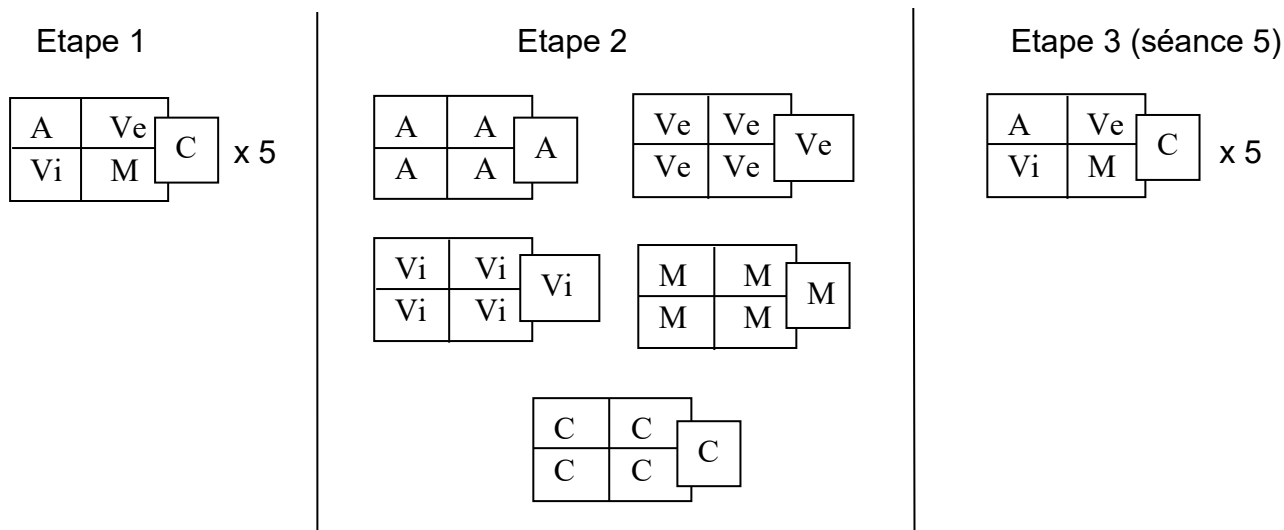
Etape 1

| A | Ve |
|---|---|
| Vi | M |

C

x 5

Etape 2

| A | A |
|---|---|
| A | A |

A

| Ve | Ve |
|---|---|
| Ve | Ve |

Ve

| Vi | Vi |
|---|---|
| Vi | Vi |

Vi

| M | M |
|---|---|
| M | M |

M

| C | C |
|---|---|
| C | C |

C

Etape 3 (séance 5)

| A | Ve |
|---|---|
| Vi | M |

C

x 5